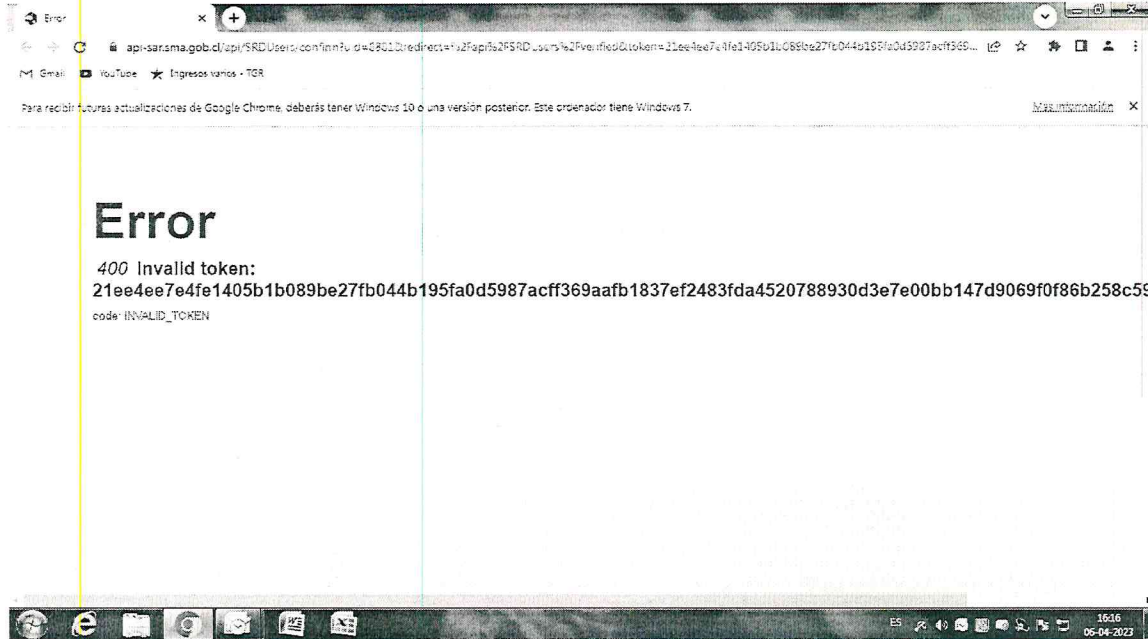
Error ×

api-sar.sma.gob.cl/api/SRDUsers/confirm?uid=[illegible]&redirect=%2Fapi%2FSRDUsers%2Fverified&token=21ee4ee7e4fe1405b1b089be27fb044b195fa0d5987acff369...

Gmail YouTube Ingresos varios - TGR

Para recibir futuras actualizaciones de Google Chrome, deberás tener Windows 10 o una versión posterior. Este ordenador tiene Windows 7.

Más información ×

Error

400 Invalid token: 21ee4ee7e4fe1405b1b089be27fb044b195fa0d5987acff369aafb1837ef2483fda4520788930d3e7e00bb147d9069f0f86b258c59

code: INVALID_TOKEN

ES

16:16
06-04-2023